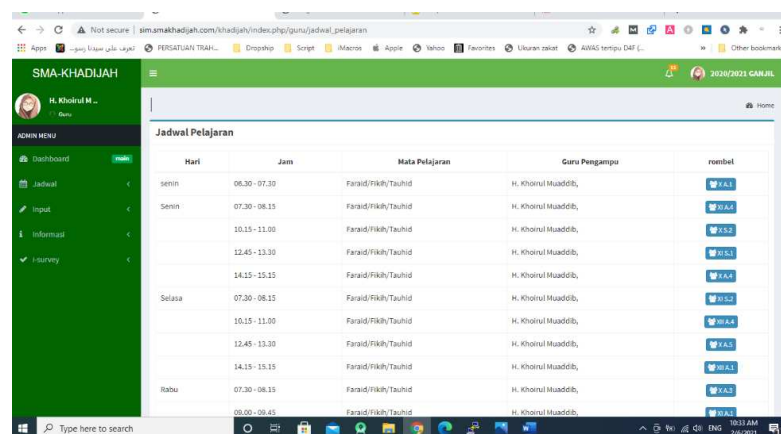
Not secure | sim.smakhadijah.com/khadijah/index.php/guru/jadwal_pelajaran

Apps تعرف على سيدنا رسول PERSATUAN TRAH... Dropship Script iMacros Apple Yahoo Favorites Ukuran zakat AWAS tertipu D4F (... Other bookmarks

SMA-KHADIJAH

2020/2021 GANJIL

H. Khoirul M...
Guru

ADMIN MENU

Dashboard main

Jadwal

Input

Informasi

i-survey

Home

Jadwal Pelajaran

| Hari | Jam | Mata Pelajaran | Guru Pengampu | rombel |
|---|---|---|---|---|
| senin | 06.30 - 07.30 | Faraid/Fikih/Tauhid | H. Khoirul Muaddib, | X A.1 |
| Senin | 07.30 - 08.15 | Faraid/Fikih/Tauhid | H. Khoirul Muaddib, | XI A.4 |
| | 10.15 - 11.00 | Faraid/Fikih/Tauhid | H. Khoirul Muaddib, | X S.2 |
| | 12.45 - 13.30 | Faraid/Fikih/Tauhid | H. Khoirul Muaddib, | XI S.1 |
| | 14.15 - 15.15 | Faraid/Fikih/Tauhid | H. Khoirul Muaddib, | X A.4 |
| Selasa | 07.30 - 08.15 | Faraid/Fikih/Tauhid | H. Khoirul Muaddib, | XI S.2 |
| | 10.15 - 11.00 | Faraid/Fikih/Tauhid | H. Khoirul Muaddib, | XII A.4 |
| | 12.45 - 13.30 | Faraid/Fikih/Tauhid | H. Khoirul Muaddib, | X A.5 |
| | 14.15 - 15.15 | Faraid/Fikih/Tauhid | H. Khoirul Muaddib, | XII A.1 |
| Rabu | 07.30 - 08.15 | Faraid/Fikih/Tauhid | H. Khoirul Muaddib, | X A.3 |
| | 09.00 - 09.45 | Faraid/Fikih/Tauhid | H. Khoirul Muaddib, | XI A.1 |

Type here to search

ENG 10:33 AM 2/6/2021